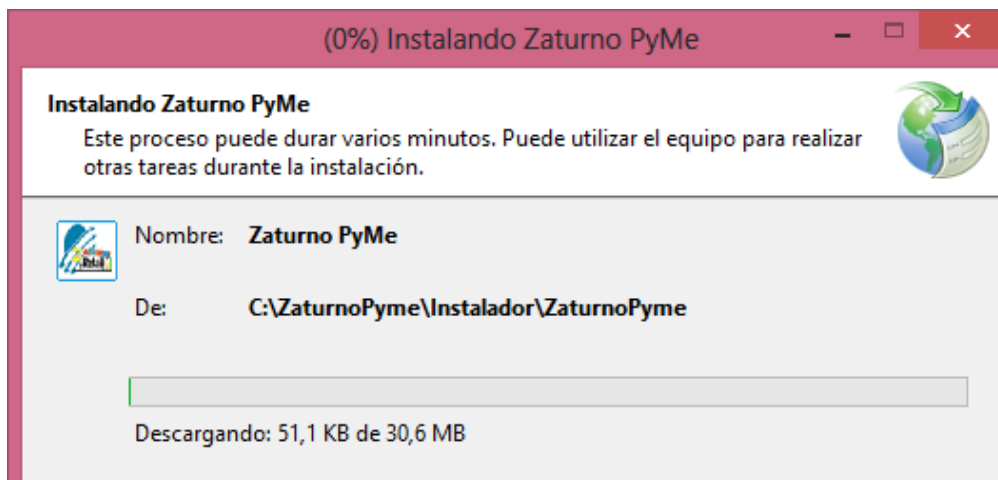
(0%) Instalando Zaturno PyMe

Instalando Zaturno PyMe
Este proceso puede durar varios minutos. Puede utilizar el equipo para realizar otras tareas durante la instalación.

Nombre: Zaturno PyMe

De: C:\ZaturnoPyme\Instalador\ZaturnoPyme

Descargando: 51,1 KB de 30,6 MB